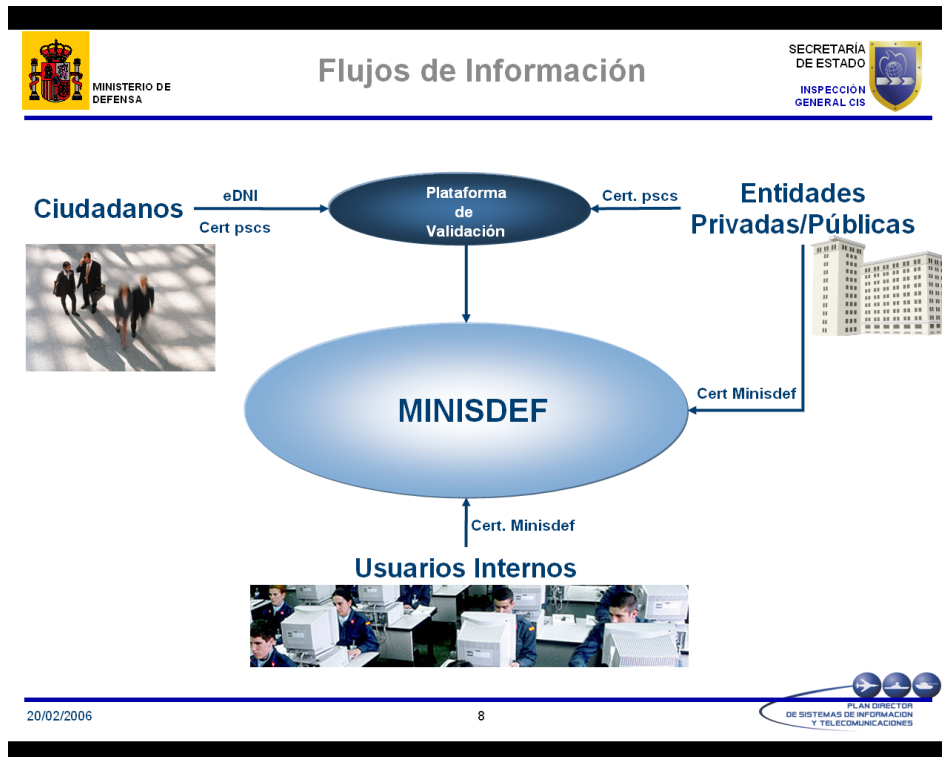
MINISTERIO DE DEFENSA

Flujos de Información

SECRETARÍA DE ESTADO
INSPECCIÓN GENERAL CIS

Ciudadanos

eDNI

Cert pscs

Plataforma de Validación

Cert. pscs

Entidades Privadas/Públicas

MINISDEF

Cert Minisdef

Cert. Minisdef

Usuarios Internos

20/02/2006

8

PLAN DIRECTOR DE SISTEMAS DE INFORMACION Y TELECOMUNICACIONES